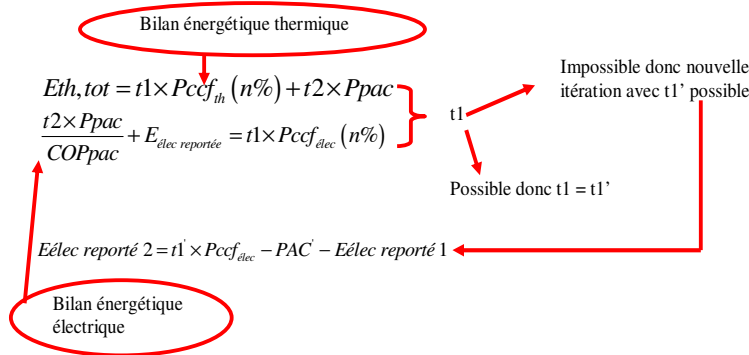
Bilan énergétique thermique

$Eth,tot = t1 \times Pccf_{th}(n\%) + t2 \times Ppac$

$\frac{t2 \times Ppac}{COPpac} + E_{élec\ reportée} = t1 \times Pccf_{élec}(n\%)$

t1

Impossible donc nouvelle itération avec t1' possible

Possible donc t1 = t1'

$Eélec\ reporté\ 2 = t1' \times Pccf_{élec} - PAC' - Eélec\ reporté\ 1$

Bilan énergétique électrique